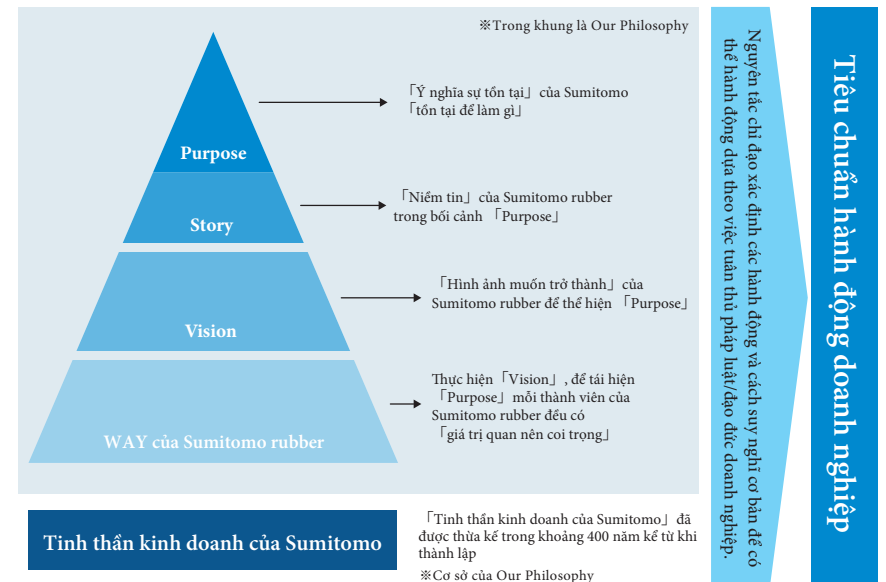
※Trong khung là Our Philosophy

Purpose

「Ý nghĩa sự tồn tại」của Sumitomo「tồn tại để làm gì」

Story

「Niềm tin」của Sumitomo rubber trong bối cảnh「Purpose」

Vision

「Hình ảnh muốn trở thành」của Sumitomo rubber để thể hiện「Purpose」

WAY của Sumitomo rubber

Thực hiện「Vision」, để tái hiện「Purpose」mỗi thành viên của Sumitomo rubber đều có「giá trị quan nên coi trọng」

Tinh thần kinh doanh của Sumitomo

「Tinh thần kinh doanh của Sumitomo」đã được thừa kế trong khoảng 400 năm kể từ khi thành lập

※Cơ sở của Our Philosophy

Nguyên tắc chỉ đạo xác định các hành động và cách suy nghĩ cơ bản để có thể hành động dựa theo việc tuân thủ pháp luật/đạo đức doanh nghiệp.

Tiêu chuẩn hành động doanh nghiệp